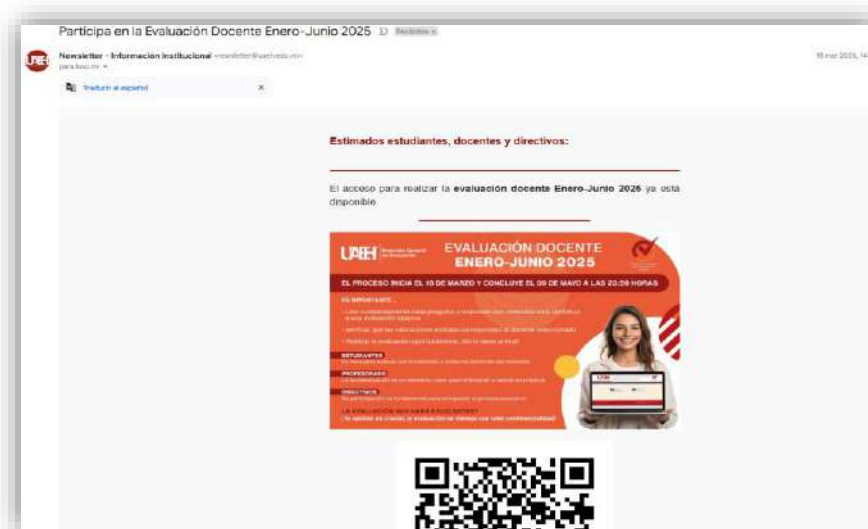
Participa en la Evaluación Docente Enero-Junio 2025 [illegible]

Newsletter - Información Institucional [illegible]

para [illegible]

Traducir al español

16 mar 2025, 14

Estimados estudiantes, docentes y directivos:

El acceso para realizar la evaluación docente Enero-Junio 2025 ya está disponible.

UAEH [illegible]

EVALUACIÓN DOCENTE ENERO-JUNIO 2025

EL PROCESO INICIA EL 18 DE MARZO Y CONCLUYE EL 09 DE MAYO A LAS 23:59 HORAS

ES IMPORTANTE...

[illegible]

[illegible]

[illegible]

ESTUDIANTES

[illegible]

PROFESORADO

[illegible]

DIRECTIVOS

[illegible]

¿LA EVALUACIÓN SIRVE PARA ALGO?

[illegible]